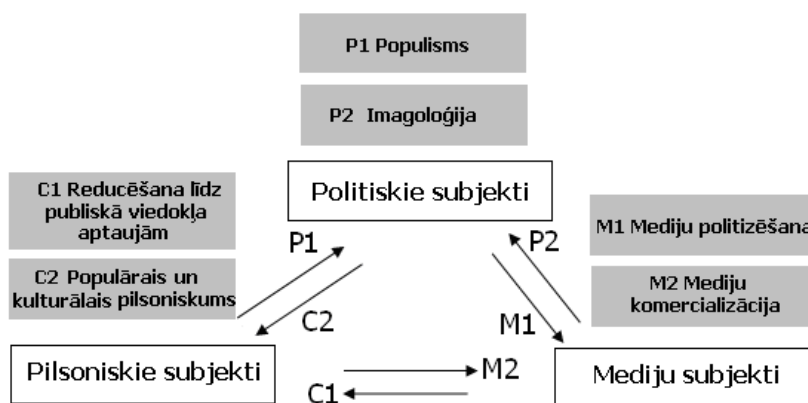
P1 Populisms

P2 Imagoloģija

C1 Reducēšana līdz publiskā viedokļa aptaujām

Politiskie subjekti

M1 Mediju politizēšana

C2 Populārais un kulturālais pilsoniskums

M2 Mediju komercializācija

P1

P2

C2

M1

Pilsoniskie subjekti

M2

Mediju subjekti

C1